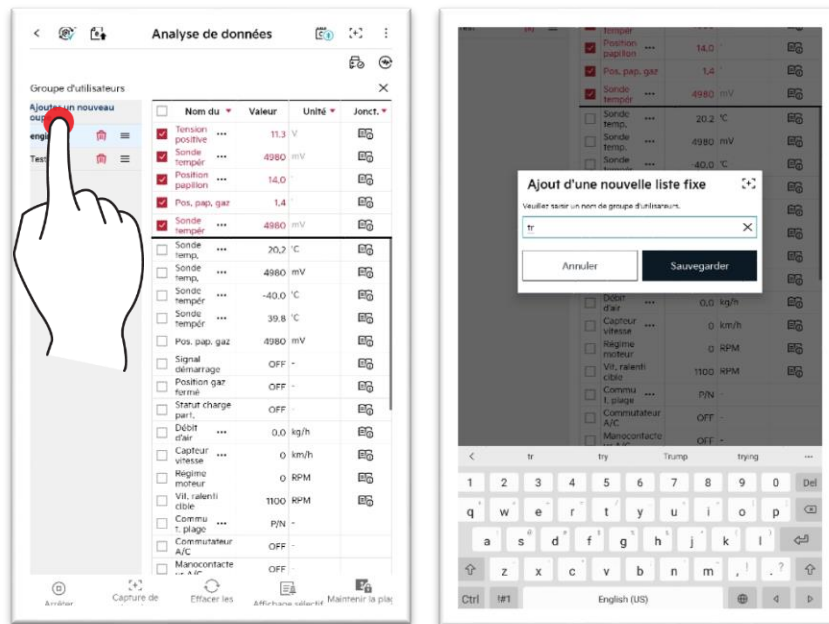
Analyse de données

Groupe d'utilisateurs

Ajouter un nouveau groupe

engi

Test

| | Nom du | Valeur | Unité | Jonct. |
|---|---|---|---|---|
| ☑ | Tension positive | 11,3 | V | |
| ☑ | Sonde tempér | 4980 | mV | |
| ☑ | Position papillon | 14,0 | - | |
| ☑ | Pos. pap. gaz | 1,4 | - | |
| ☑ | Sonde tempér | 4980 | mV | |
| ☐ | Sonde temp. | 20,2 | °C | |
| ☐ | Sonde temp. | 4980 | mV | |
| ☐ | Sonde tempér | -40,0 | °C | |
| ☐ | Sonde tempér | 39,8 | °C | |
| ☐ | Pos. pap. gaz | 4980 | mV | |
| ☐ | Signal démarrage | OFF | - | |
| ☐ | Position gaz fermé | OFF | - | |
| ☐ | Statut charge part. | OFF | - | |
| ☐ | Débit d'air | 0,0 | kg/h | |
| ☐ | Capteur vitesse | 0 | km/h | |
| ☐ | Régime moteur | 0 | RPM | |
| ☐ | Vit. ralenti cible | 1100 | RPM | |
| ☐ | Commu t. plage | P/N | - | |
| ☐ | Commutateur A/C | OFF | - | |
| ☐ | Manocontacte | OFF | - | |

Arrêter Capture de Effacer les Affichage sélectif Maintenir la plag

Ajout d'une nouvelle liste fixe

Veuillez saisir un nom de groupe d'utilisateurs.

tr

Annuler Sauvegarder

tr try Trump trying

1 2 3 4 5 6 7 8 9 0 Del
q w e r t y u i o p
a s d f g h j k l
z x c v b n m , . ?
Ctrl !#1 English (US)